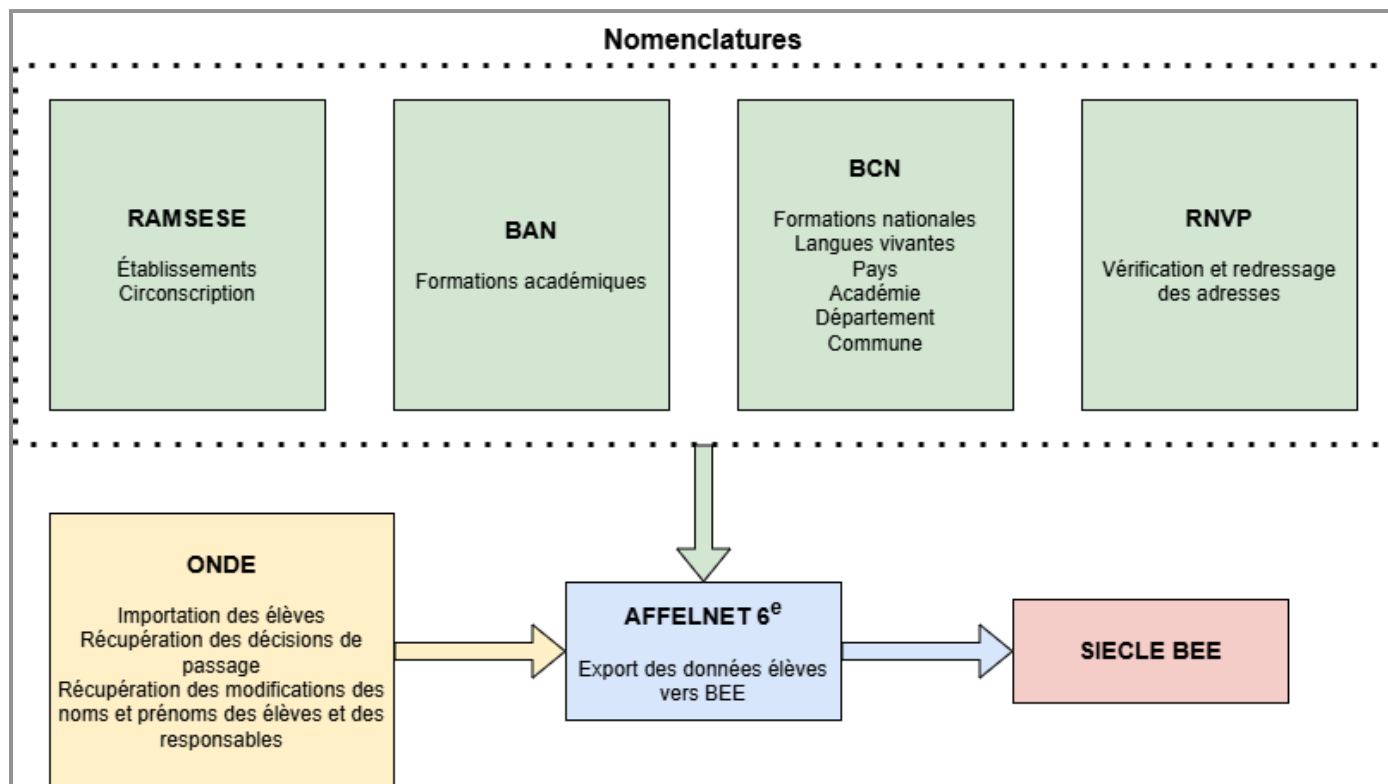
Nomenclatures

RAMSESE

Établissements
Circonscription

BAN

Formations académiques

BCN

Formations nationales
Langues vivantes
Pays
Académie
Département
Commune

RNVP

Vérification et redressage des adresses

ONDE

Importation des élèves
Récupération des décisions de passage
Récupération des modifications des noms et prénoms des élèves et des responsables

AFFELNET 6$^{e}$

Export des données élèves vers BEE

SIECLE BEE